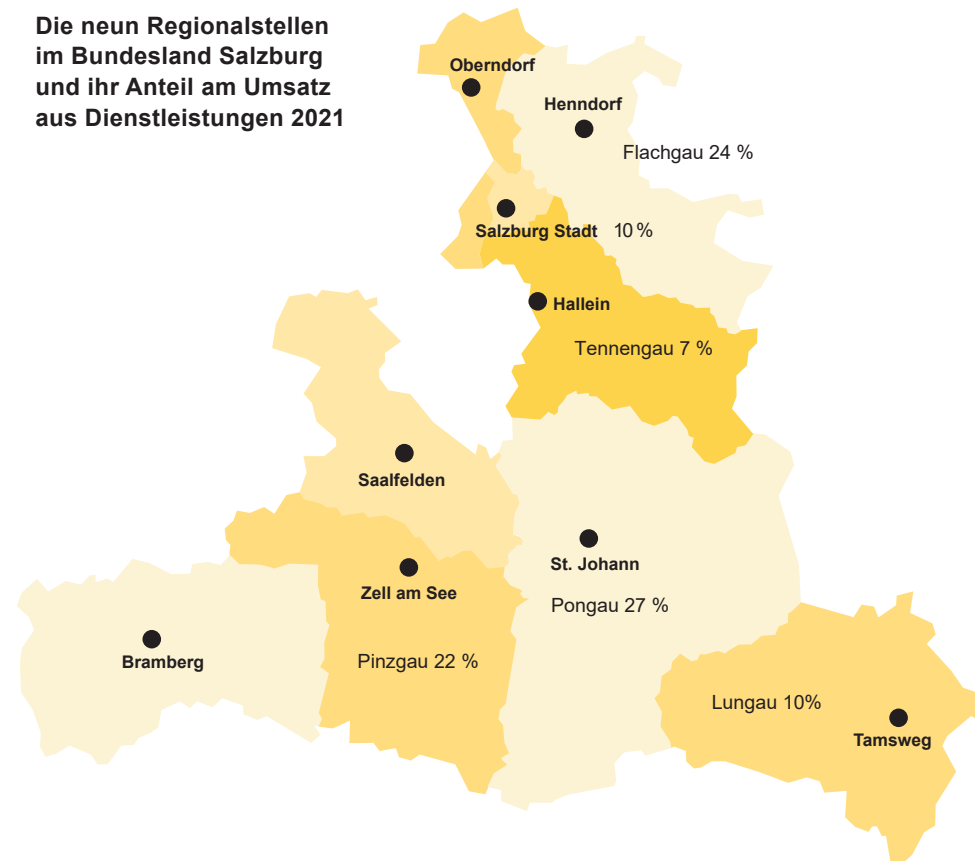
Die neun Regionalstellen im Bundesland Salzburg und ihr Anteil am Umsatz aus Dienstleistungen 2021

Oberndorf

Henndorf

Flachgau 24 %

Salzburg Stadt 10 %

Hallein

Tennengau 7 %

Saalfelden

St. Johann

Zell am See

Pongau 27 %

Bramberg

Pinzgau 22 %

Lungau 10%

Tamsweg